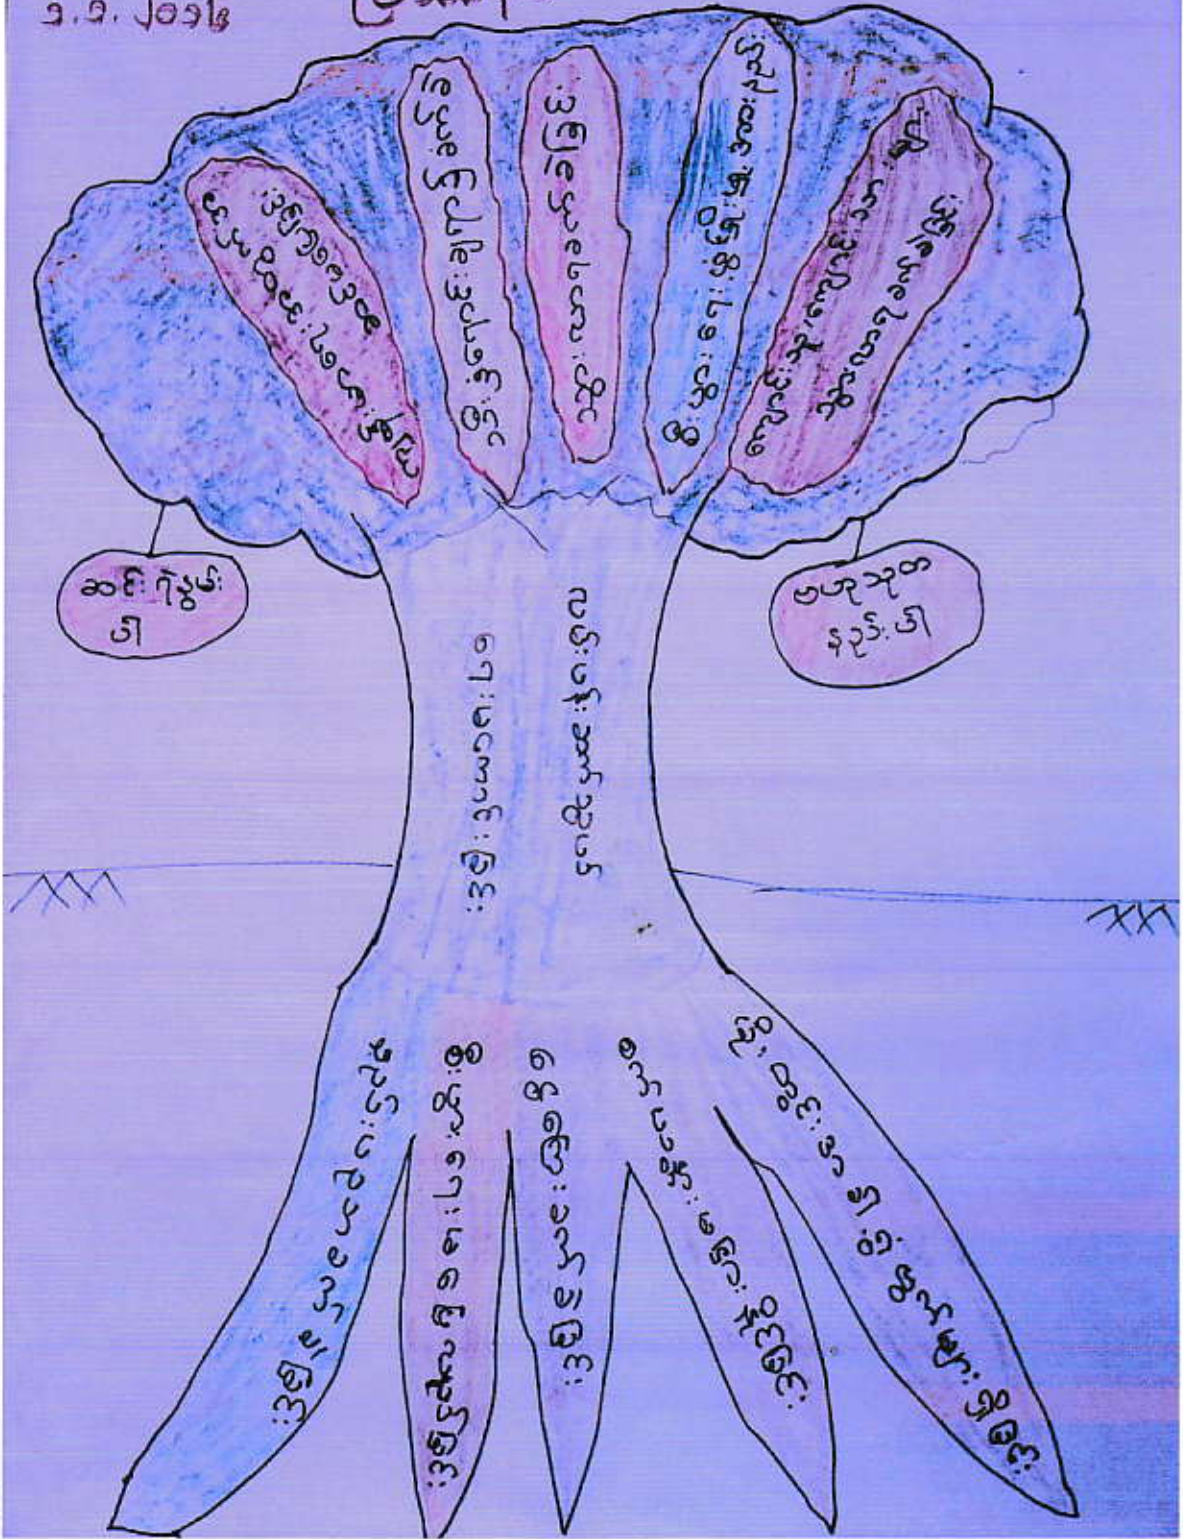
၁.၁. ၂၀၁၆ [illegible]

အကြံဉာဏ်ပေးသူမရှိခြင်း

ငွေကြေးမလုံလောက်ခြင်း

အကြောင်းအရာ မသိခြင်း

ဗဟုသုတ နည်းခြင်း

ကျောင်းတက်ချိန်အတွင်း

ဆင်းရဲခြင်း

ဗဟုသုတ နည်းခြင်း

အကြောင်းအရာ မသိခြင်း

အကြောင်းအရာ မသိခြင်း

အကြောင်းအရာ မသိခြင်း

အကြောင်းအရာ မသိခြင်း

အကြောင်းအရာ မသိခြင်း

အကြောင်းအရာ မသိခြင်း